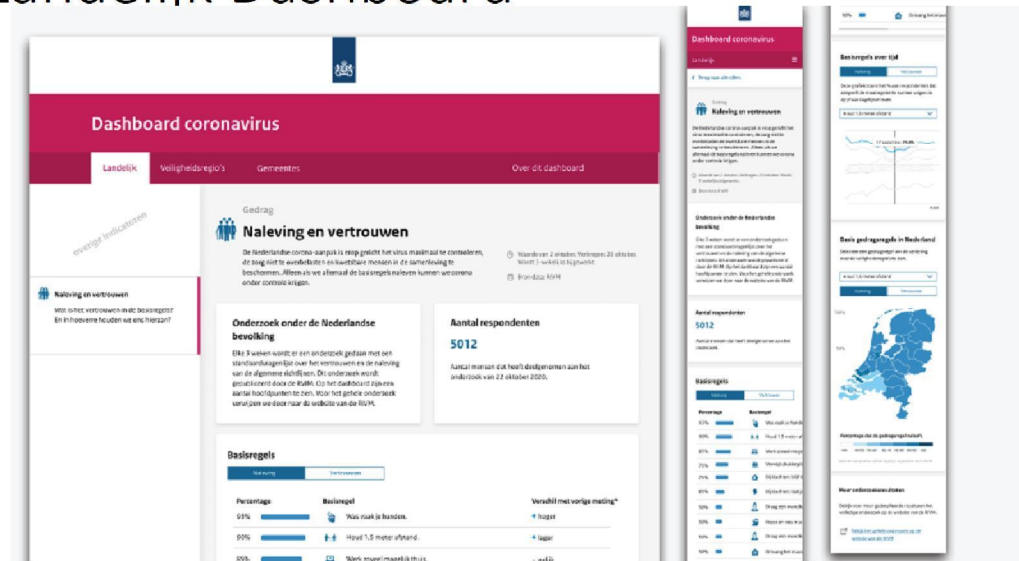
Landelijk Dashboard

Dashboard coronavirus

Landelijk | Veiligheidsregio's | Gemeentes | Over dit dashboard

overige indicatoren

Naleving en vertrouwen
Wat is het vertrouwen in de basisregels? En in hoeverre houden we ons hieraan?

Gedrag
Naleving en vertrouwen

De Nederlandse corona-aanpak is erop gericht het virus maximaal te controleren, de zorg niet te overbelasten en kwetsbare mensen in de samenleving te beschermen. Alleen als we allemaal de basisregels naleven kunnen we corona onder controle krijgen.

Waarde van 2 oktober. Verwachte: 20 oktober. Wordt 3-wekelijks bijgewerkt.

Bron data: RIVM

Onderzoek onder de Nederlandse bevolking

Elke 3 weken wordt er een onderzoek gedaan met een standaardvragenlijst over het vertrouwen en de naleving van de algemene richtlijnen. Dit onderzoek wordt geput door de RIVM. Op het dashboard zijn een aantal hoofdpunten te zien. Voor het gehele onderzoek verwijzen we door naar de website van de RIVM.

Aantal respondenten

5012

Aantal mensen dat heeft deelgenomen aan het onderzoek van 22 oktober 2020.

Basisregels

Naleving | Vertrouwen

| Percentage | Basisregel | Verschil met vorige meting* |
|---|---|---|
| 93% | Was vaak je handen. | hoger |
| 90% | Houd 1,5 meter afstand. | lager |
| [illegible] | Werk zoveel mogelijk thuis. | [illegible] |

Dashboard coronavirus

Landelijk

Terug naar alle cijfers

Gedrag
Naleving en vertrouwen

Onderzoek onder de Nederlandse bevolking

Aantal respondenten
5012

Basisregels

Naleving | Vertrouwen

Percentage | Basisregel

97% | Was vaak je handen
90% | Houd 1,5 meter afstand
87%
75%
71%
69%
60%
55%
50%
50%

Basisregels over tijd

Naleving | Vertrouwen

Houd 1,5 meter afstand

Basis gedragsregels in Nederland

Houd 1,5 meter afstand

Naleving | Vertrouwen

Percentage dat de gedragsregel naleeft

Meer onderzoeksresultaten

Bekijk het gehele onderzoek op de website van de RIVM